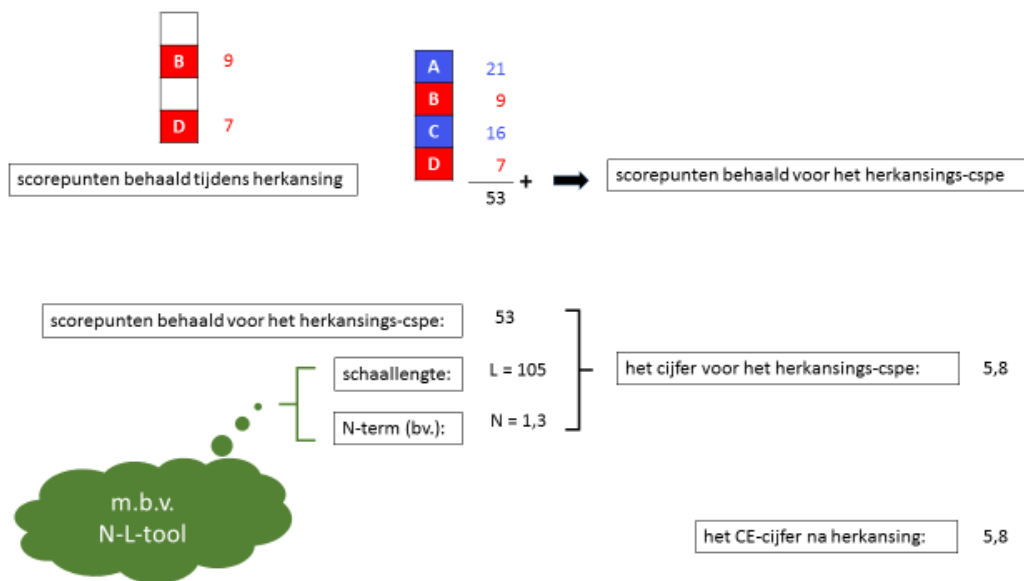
B 9

D 7

scorepunten behaald tijdens herkansing

A 21
B 9
C 16
D 7
53 +

scorepunten behaald voor het herkansings-cspe

scorepunten behaald voor het herkansings-cspe: 53

schaallengte: L = 105

N-term (bv.): N = 1,3

het cijfer voor het herkansings-cspe: 5,8

m.b.v. N-L-tool

het CE-cijfer na herkansing: 5,8